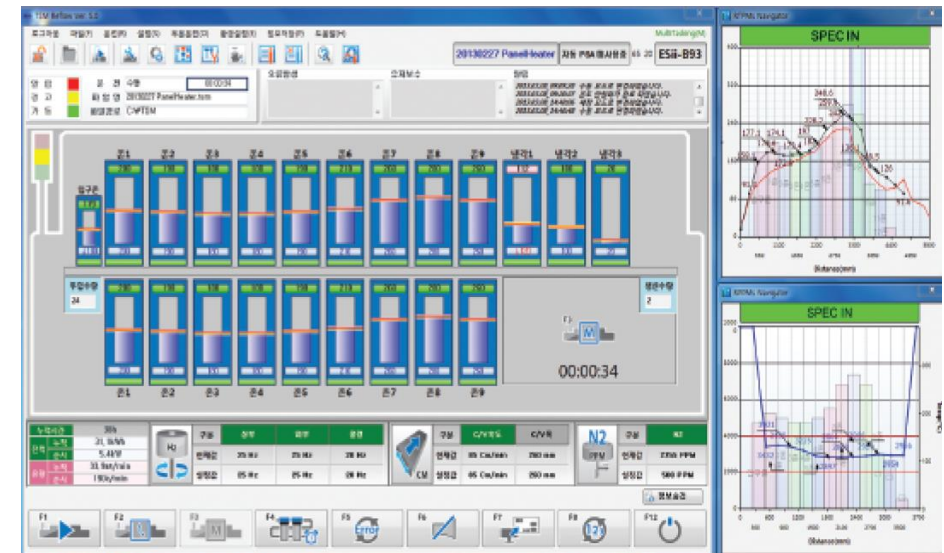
TEM Reflow ver 1.0

모니터링(M) 파일(F) 공정(R) 설정(S) 측정화면(T) 통합설정(I) 정보사항(P) 도움말(H)

Multitasking(M)

20130227 PanelHeater 자동 PSA 예시화충 65 20 ESii-B93

운전
경고
가동

운전 수행 00:00:34
파일명 20130227 PanelHeater.tem
파일경로 C:\TEM

오류발생
오류보수
알림

존1 존2 존3 존4 존5 존6 존7 존8 존9 냉각1 냉각2 냉각3

입구존

투입수량
24

생산수량
2

00:00:34

존1 존2 존3 존4 존5 존6 존7 존8 존9

누적시간 30h
전력 순시 21.9kWh
전력 누적 5.4kW
유량 누적 33.9m³/min
유량 순시 190l/min

구분 상부 하부 중앙
현재값 25 Hz 25 Hz 20 Hz
설정값 25 Hz 25 Hz 20 Hz

구분 C/V속도 C/V폭
현재값 65 Cm/min 260 mm
설정값 65 Cm/min 260 mm
CV

N2
구분 N2
현재값 2766 PPM
설정값 500 PPM

정보숨김

F1 F2 F3 F4 F5 Error F6 F7 F8 F12

RTPMs Navigator
SPEC IN
248.6
177.3
174.1
120
Distance(mm)

RTPMs Navigator
SPEC IN
Distance(mm)